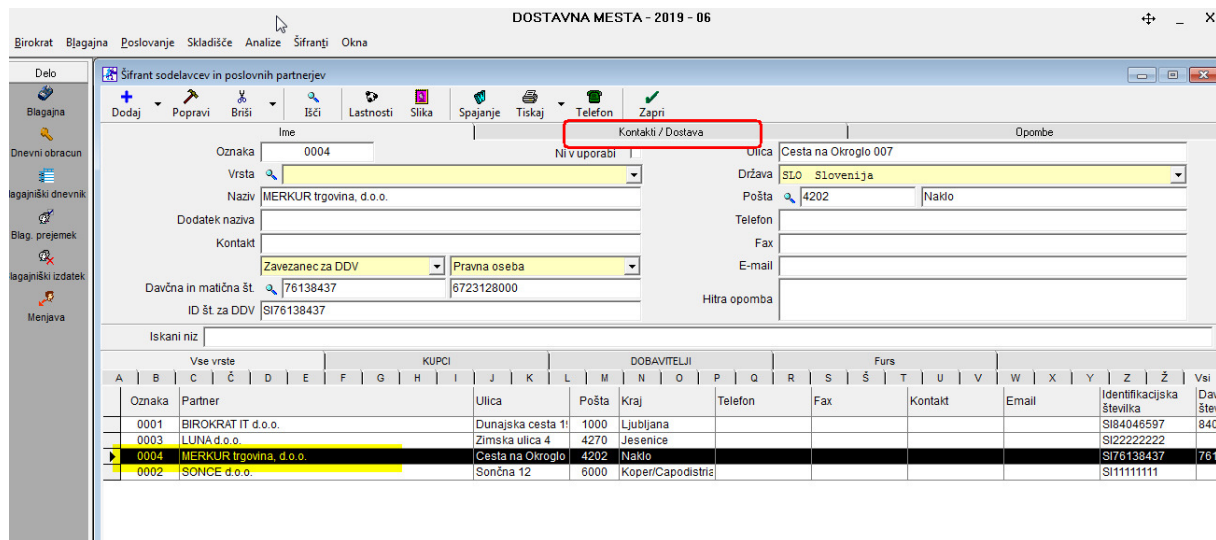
DOSTAVNA MESTA - 2019 - 06

Birokrat Blagajna Poslovanje Skladišče Analize Šifranti Okna

Delo
Blagajna
Dnevni obracun
lagajniški dnevnik
Blag. prejemek
lagajniški izdatek
Menjava

Šifrant sodelavcev in poslovnih partnerjev

Dodaj Popravi Briši Išči Lastnosti Slika Spajanje Tiskaj Telefon Zapri

Ime | Kontakti / Dostava | Opombe

Oznaka 0004
Ni v uporabi
Vrsta
Naziv MERKUR trgovina, d.o.o.
Dodatek naziva
Kontakt
Zavezanec za DDV | Pravna oseba
Davčna in matična št. 76138437 | 6723128000
ID št. za DDV SI76138437

Ulica Cesta na Okroglo 007
Država SLO Slovenija
Pošta 4202 Naklo
Telefon
Fax
E-mail
Hitra opomba

Iskani niz

Vse vrste | KUPCI | DOBAVITELJI | Furs

A | B | C | Č | D | E | F | G | H | I | J | K | L | M | N | O | P | Q | R | S | Š | T | U | V | W | X | Y | Z | Ž | Vsi

| Oznaka | Partner | Ulica | Pošta | Kraj | Telefon | Fax | Kontakt | Email | Identifikacijska številka | Dav štev |
|---|---|---|---|---|---|---|---|---|---|---|
| 0001 | BIROKRAT IT d.o.o. | Dunajska cesta 1! | 1000 | Ljubljana | | | | | SI84046597 | 840 |
| 0003 | LUNA d.o.o. | Zimska ulica 4 | 4270 | Jesenice | | | | | SI22222222 | |
| 0004 | MERKUR trgovina, d.o.o. | Cesta na Okroglo | 4202 | Naklo | | | | | SI76138437 | 761 |
| 0002 | SONCE d.o.o. | Sončna 12 | 6000 | Koper/Capodistria | | | | | SI11111111 | |